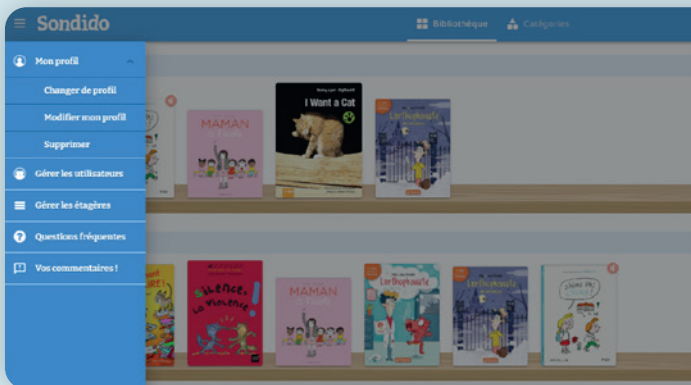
Sondido
Bibliothèque
Catégories

Mon profil
Changer de profil
Modifier mon profil
Supprimer
Gérer les utilisateurs
Gérer les étagères
Questions fréquentes
Vos commentaires !

MAMAN
I Want a Cat
L'orthographe
Silence, la violence
MAMAN
L'orthographe
L'orthographe